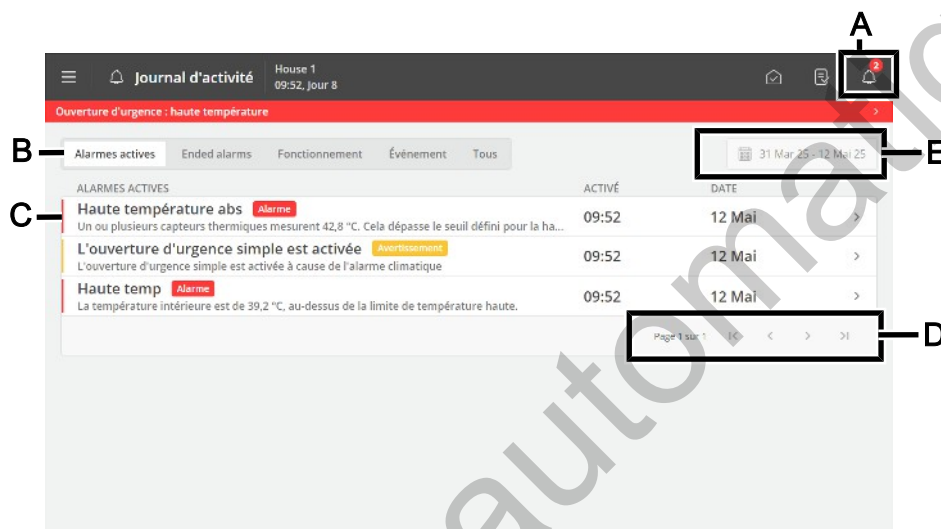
A

Journal d'activité

House 1
09:52, Jour 8

2

Ouverture d'urgence : haute température

B

Alarmes actives | Ended alarms | Fonctionnement | Évènement | Tous

31 Mar 25 - 12 Mai 25

E

C

| ALARMES ACTIVES | ACTIVÉ | DATE |
|---|---|---|
| Haute température abs Alarme<br>Un ou plusieurs capteurs thermiques mesurent 42,8 °C. Cela dépasse le seuil défini pour la ha... | 09:52 | 12 Mai |
| L'ouverture d'urgence simple est activée Avertissement<br>L'ouverture d'urgence simple est activée à cause de l'alarme climatique | 09:52 | 12 Mai |
| Haute temp Alarme<br>La température intérieure est de 39,2 °C, au-dessus de la limite de température haute. | 09:52 | 12 Mai |

Page 1 sur 1

D

automation